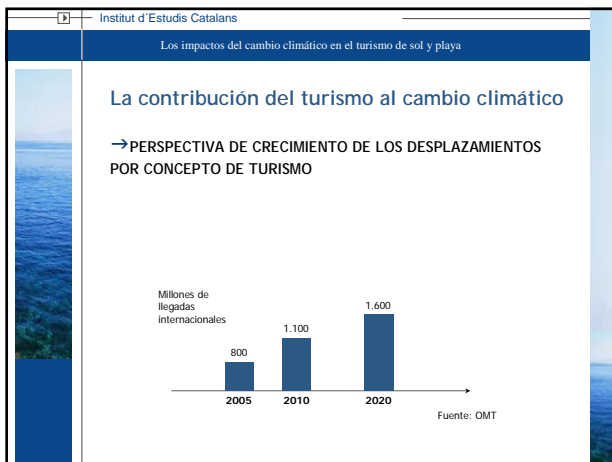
Institut d´Estudis Catalans

Los impactos del cambio climático en el turismo de sol y playa

La contribución del turismo al cambio climático

→PERSPECTIVA DE CRECIMIENTO DE LOS DESPLAZAMIENTOS POR CONCEPTO DE TURISMO

Millones de llegadas internacionales

800
1.100
1.600

2005
2010
2020

Fuente: OMT